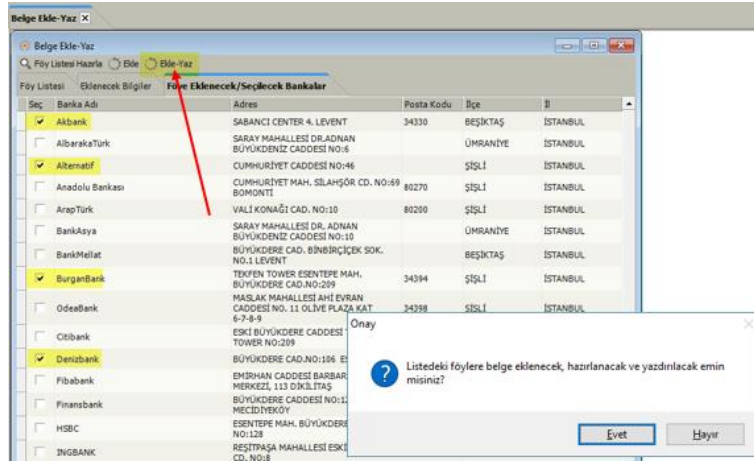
Belge Ekle-Yaz ✕

Belge Ekle-Yaz

Föy Listesi Hazırla | Ekle | Ekle-Yaz

Föy Listesi | Eklenecek Bilgiler | Föye Eklenecek/Seçilecek Bankalar

| Seç | Banka Adı | Adres | Posta Kodu | İlçe | İl |
|---|---|---|---|---|---|
| ✔ | Akbank | SABANCI CENTER 4. LEVENT | 34330 | BEŞİKTAŞ | İSTANBUL |
| | AlbarakaTürk | SARAY MAHALLESİ DR.ADNAN BÜYÜKDENİZ CADDESİ NO:6 | | ÜMRANİYE | İSTANBUL |
| ✔ | Alternatif | CUMHURİYET CADDESİ NO:46 | | ŞİŞLİ | İSTANBUL |
| | Anadolu Bankası | CUMHURİYET MAH. SİLAHŞÖR CD. NO:69 BOMONTİ | 80270 | ŞİŞLİ | İSTANBUL |
| | ArapTürk | VALİ KONAĞI CAD. NO:10 | 80200 | ŞİŞLİ | İSTANBUL |
| | BankAsya | SARAY MAHALLESİ DR. ADNAN BÜYÜKDENİZ CADDESİ NO:10 | | ÜMRANİYE | İSTANBUL |
| | BankMellat | BÜYÜKDERE CAD. BİNBİRÇİÇEK SOK. NO.1 LEVENT | | BEŞİKTAŞ | İSTANBUL |
| ✔ | BurganBank | TEKFEN TOWER ESENTEPE MAH. BÜYÜKDERE CAD.NO:209 | 34394 | ŞİŞLİ | İSTANBUL |
| | OdeaBank | MASLAK MAHALLESİ AHİ EVRAN CADDESİ NO. 11 OLİVE PLAZA KAT 6-7-8-9 | 34398 | ŞİŞLİ | İSTANBUL |
| | Citibank | ESKİ BÜYÜKDERE CADDESİ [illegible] TOWER NO:209 | | | |
| ✔ | Denizbank | BÜYÜKDERE CAD.NO:106 E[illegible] | | | |
| | Fibabank | EMİRHAN CADDESİ BARBAR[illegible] MERKEZİ, 113 DİKİLİTAŞ | | | |
| | Finansbank | BÜYÜKDERE CADDESİ NO:1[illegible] MECİDİYEKÖY | | | |
| | HSBC | ESENTEPE MAH. BÜYÜKDERE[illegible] NO:128 | | | |
| | INGBANK | REŞİTPAŞA MAHALLESİ ESKİ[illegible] CD. NO:8 | | | |

Onay

Listedeki föylere belge eklenecek, hazırlanacak ve yazdırılacak emin misiniz?

Evet | Hayır